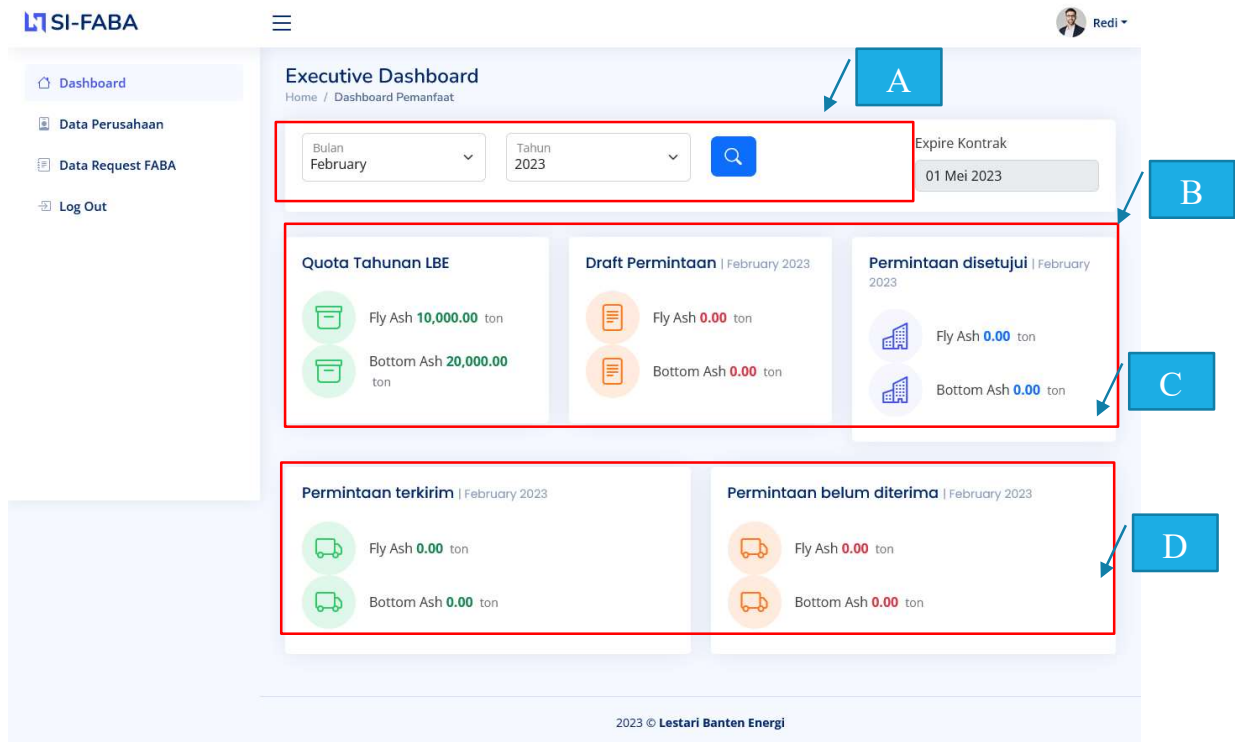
SI-FABA

Redi

Dashboard
Data Perusahaan
Data Request FABA
Log Out

Executive Dashboard
Home / Dashboard Pemanfaat

A

Bulan
February

Tahun
2023

Expire Kontrak
01 Mei 2023

B

Quota Tahunan LBE
Fly Ash 10,000.00 ton
Bottom Ash 20,000.00 ton

Draft Permintaan | February 2023
Fly Ash 0.00 ton
Bottom Ash 0.00 ton

Permintaan disetujui | February 2023
Fly Ash 0.00 ton
Bottom Ash 0.00 ton

C

Permintaan terkirim | February 2023
Fly Ash 0.00 ton
Bottom Ash 0.00 ton

Permintaan belum diterima | February 2023
Fly Ash 0.00 ton
Bottom Ash 0.00 ton

D

2023 © Lestari Banten Energi